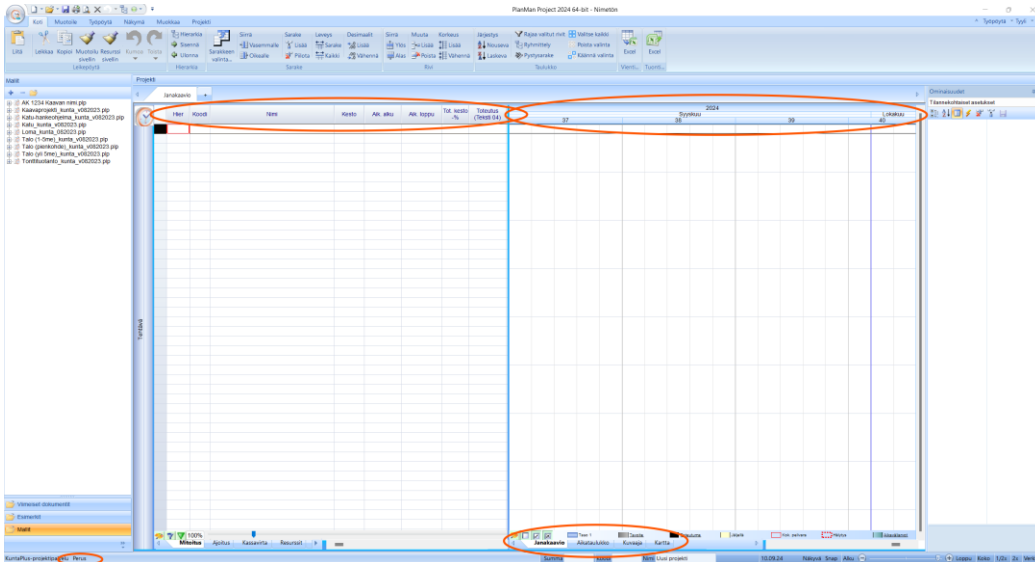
PlanMan Project 2024 64-bit - Nimetön

Koti Muotoile Työpöytä Näkymä Muokkaa Projekti

Liitä Leikkaa Kopioi Muotoilu sivellin Resurssisivellin Kumoa Toista
Leikepöytä

Hierarkia Sisennä Ulonna
Hierarkia

Sarakkeen valinta...
Siirrä Vasemmalle Oikealle
Sarake Lisää Poista
Leveys Sarake Kaikki
Desimaalit Lisää Vähennä
Sarake

Siirrä Ylös Alas
Muuta Lisää Poista
Korkeus Lisää Vähennä
Rivi

Järjestys Nouseva Laskeva
Rajaa valitut rivit Ryhmittely Pystysarake
Valitse kaikki Poista valinta Käännä valinta
Suodatus

Excel Excel
Vienti Tuonti

Työpöytä Tyyli

Mallit
AK 1234 Kaavan nimi.plp
Kaavaprojekti_kunta_v082023.plp
Katu-hankeohjelma_kunta_v082023.plp
Katu_kunta_v082023.plp
Loma_kunta_082023.plp
Talo (1-5me)_kunta_v082023.plp
Talo (pienkohde)_kunta_v082023.plp
Talo (yli 5me)_kunta_v082023.plp
Tontituotanto_kunta_v082023.plp

Viimeiset dokumentit
Esimerkit
Mallit

Projekti
Janakaavio

Tehtävä

| Hier | Koodi | Nimi | Kesto | Alk. alku | Alk. loppu | Tot. kesto -% | Toteutus (Teksti 04) |
|---|---|---|---|---|---|---|---|

2024
Syyskuu Lokakuu
37 38 39 40

100%
Mitoitus Ajoitus Kassavirta Resurssit

Taso 1 Tehtävä Toteutus Jakso Kriit. polku Hälytys Välietappi
Janakaavio Aikataulukko Kuvaaja Kartta

Ominaisuudet
Tilannekohtaiset asetukset

KuntaPlus-projektipankki: Perus
Summa
Nimi Uusi project
10.09.24
Näkyvä Snap Alku
Loppu Koko 1/2x 2x Vierit